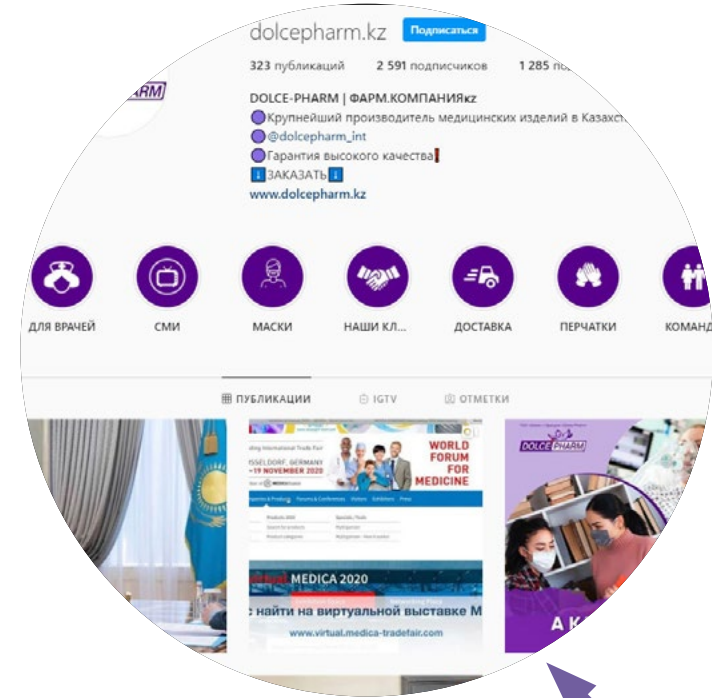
dolcepharm.kz Подписаться

323 публикаций 2 591 подписчиков 1 285 по

DOLCE-PHARM | ФАРМ.КОМПАНИЯkz
Крупнейший производитель медицинских изделий в Казахст
@dolcepharm_int
Гарантия высокого качества
ЗАКАЗАТЬ
www.dolcepharm.kz

ДЛЯ ВРАЧЕЙ СМИ МАСКИ НАШИ КЛ... ДОСТАВКА ПЕРЧАТКИ КОМАНД

ПУБЛИКАЦИИ IGTV ОТМЕТКИ

WORLD FORUM FOR MEDICINE
SSELDORF, GERMANY
-19 NOVEMBER 2020

MEDICA 2020
с найти на виртуальной выставке М
www.virtual.medica-tradefair.com

DOLCE PHARM
А К